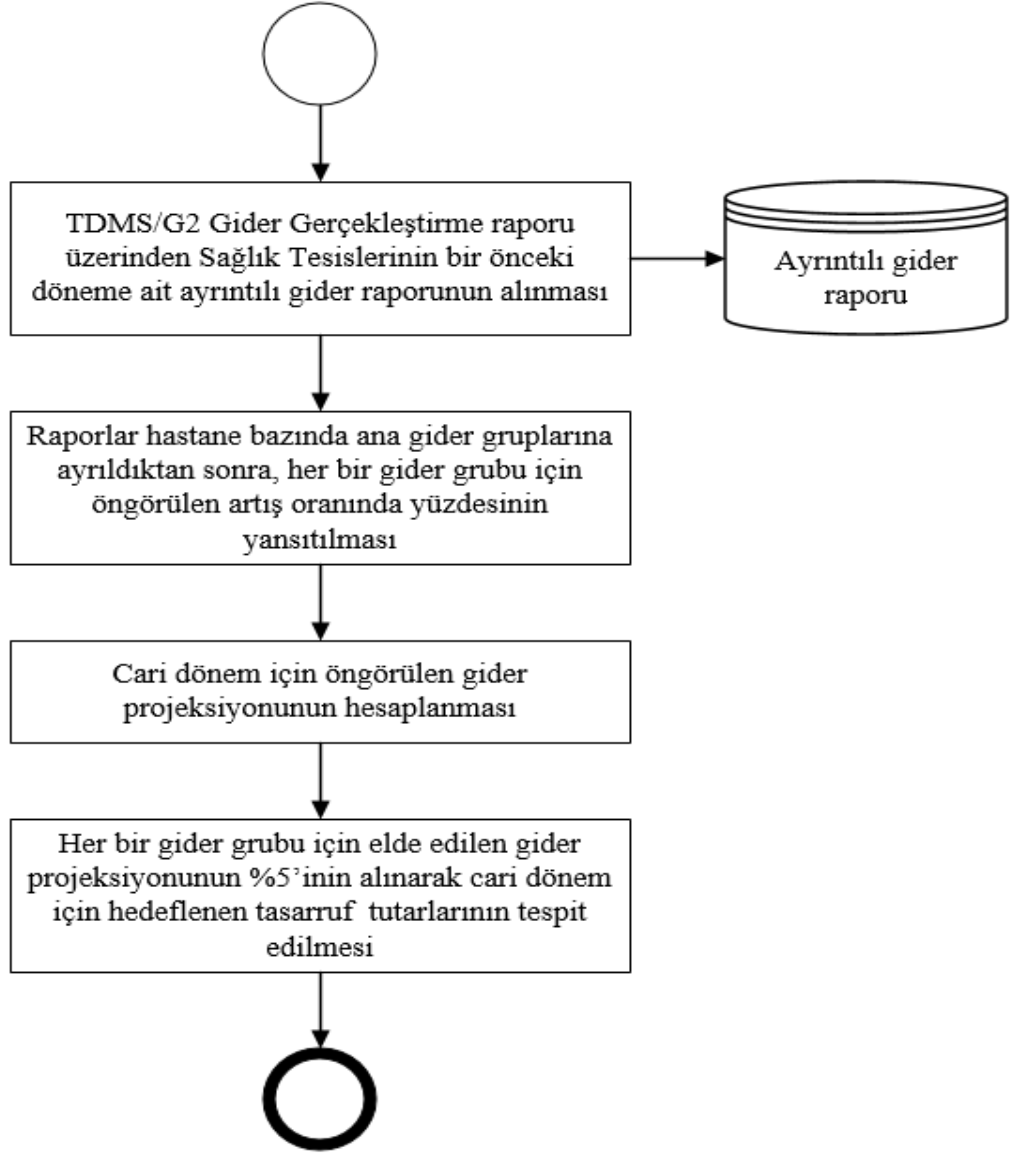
TDMS/G2 Gider Gerçekleştirme raporu üzerinden Sağlık Tesislerinin bir önceki döneme ait ayrıntılı gider raporunun alınması

Ayrıntılı gider raporu

Raporlar hastane bazında ana gider gruplarına ayrıldıktan sonra, her bir gider grubu için öngörülen artış oranında yüzdesinin yansıtılması

Cari dönem için öngörülen gider projeksiyonunun hesaplanması

Her bir gider grubu için elde edilen gider projeksiyonunun %5'inin alınarak cari dönem için hedeflenen tasarruf tutarlarının tespit edilmesi